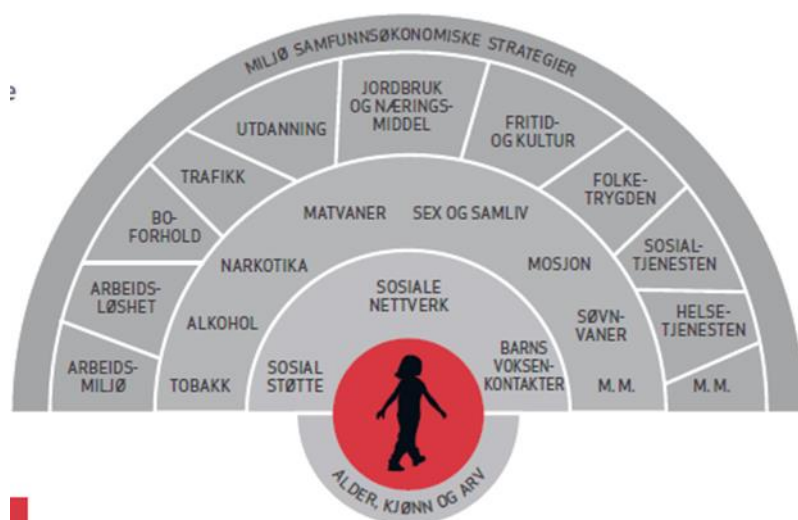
MILJØ SAMFUNNSØKONOMISKE STRATEGIER

ARBEIDS-MILJØ

ARBEIDS-LØSHET

BO-FORHOLD

TRAFIKK

UTDANNING

JORDBRUK OG NÆRINGS-MIDDEL

FRITID-OG KULTUR

FOLKE-TRYGDEN

SOSIAL-TJENESTEN

HELSE-TJENESTEN

M. M.

TOBAKK

ALKOHOL

NARKOTIKA

MATVANER

SEX OG SAMLIV

MOSJON

SØVN-VANER

M. M.

SOSIAL STØTTE

SOSIALE NETTVERK

BARNS VOKSEN-KONTAKTER

ALDER, KJØNN OG ARV